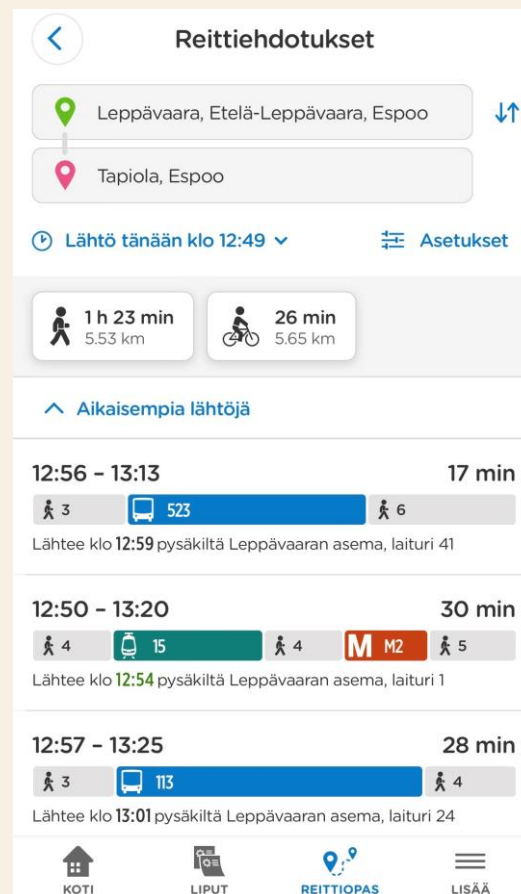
Reittiehdotukset

Leppävaara, Etelä-Leppävaara, Espoo

Tapiola, Espoo

Lähtö tänään klo 12:49

Asetukset

1 h 23 min
5.53 km

26 min
5.65 km

Aikaisempia lähtöjä

12:56 - 13:13
17 min
3 523 6
Lähtee klo 12:59 pysäkiltä Leppävaaran asema, laituri 41

12:50 - 13:20
30 min
4 15 4 M M2 5
Lähtee klo 12:54 pysäkiltä Leppävaaran asema, laituri 1

12:57 - 13:25
28 min
3 113 4
Lähtee klo 13:01 pysäkiltä Leppävaaran asema, laituri 24

KOTI
LIPUT
REITTIOPAS
LISÄÄ